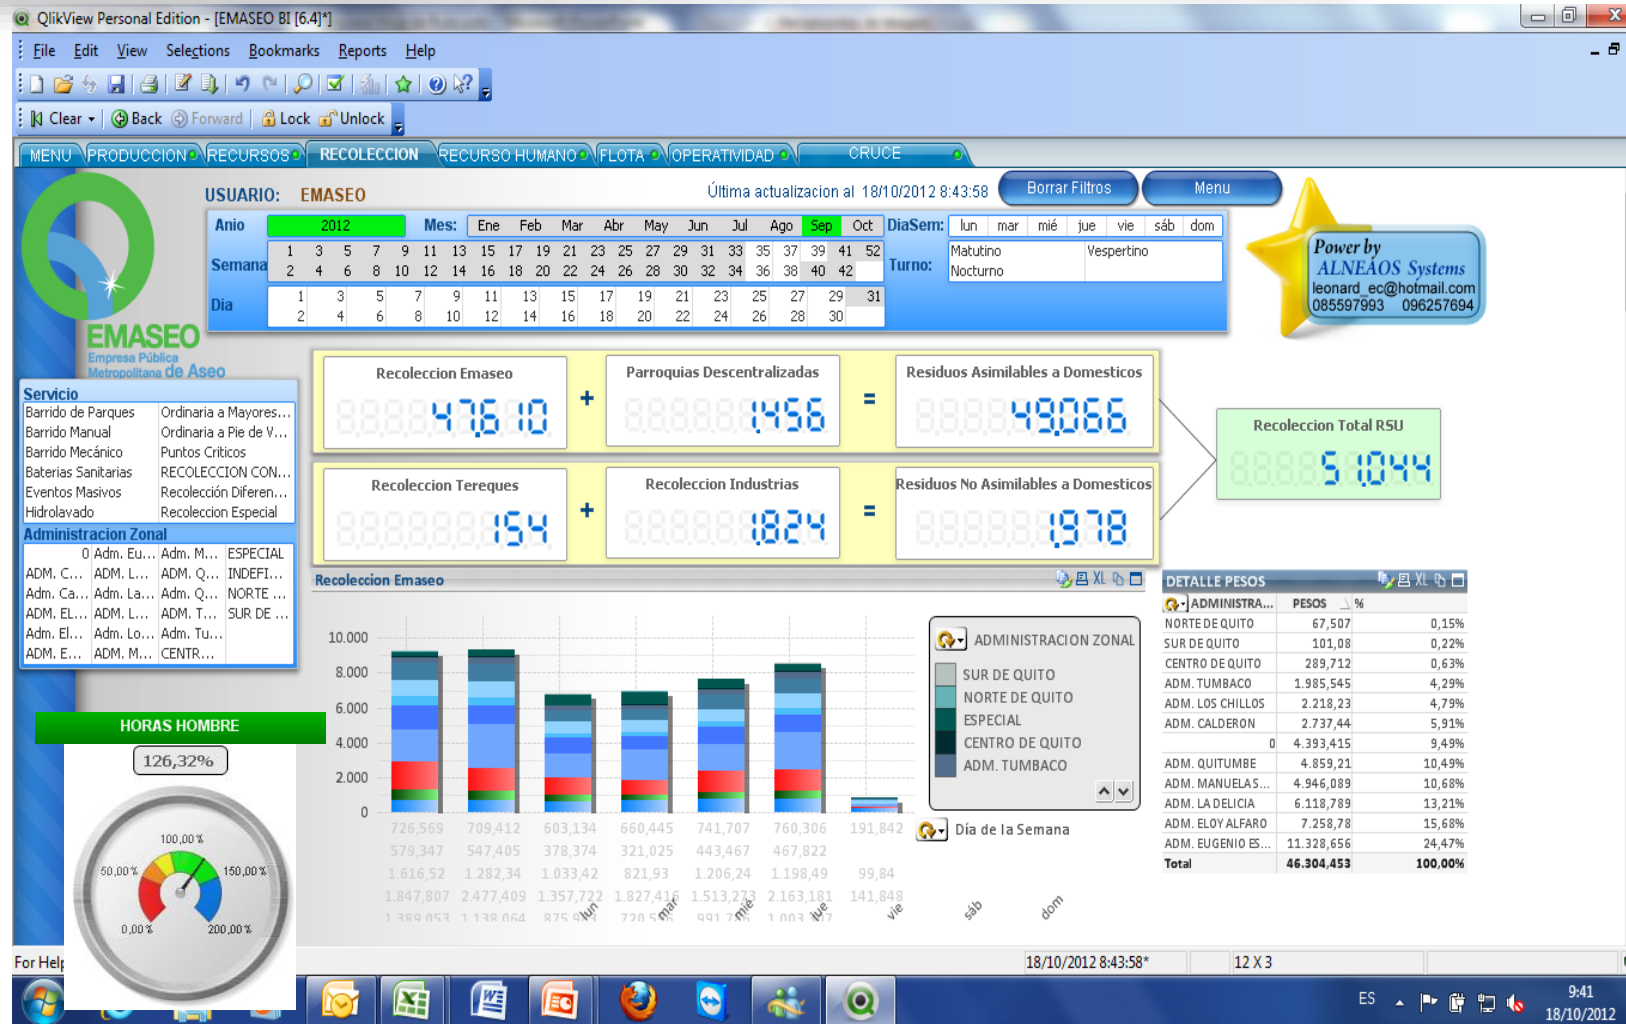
QlikView Personal Edition - [EMASEO BI [6.4]*]

File Edit View Selections Bookmarks Reports Help

Clear Back Forward Lock Unlock

MENU PRODUCCION RECURSOS RECOLECCION RECURSO HUMANO FLOTA OPERATIVIDAD CRUCE

EMASEO
Empresa Pública Metropolitana de Aseo

USUARIO: EMASEO

Última actualizacion al 18/10/2012 8:43:58

Borrar Filtros Menu

Power by ALNEAOS Systems
leonard_ec@hotmail.com
085597993 096257694

| Anio | 2012 | Mes: | Ene | Feb | Mar | Abr | May | Jun | Jul | Ago | Sep | Oct |
|---|---|---|---|---|---|---|---|---|---|---|---|---|

Semana: 1 3 5 7 9 11 13 15 17 19 21 23 25 27 29 31 33 35 37 39 41 52
2 4 6 8 10 12 14 16 18 20 22 24 26 28 30 32 34 36 38 40 42

Dia: 1 3 5 7 9 11 13 15 17 19 21 23 25 27 29 31
2 4 6 8 10 12 14 16 18 20 22 24 26 28 30

DiaSem: lun mar mié jue vie sáb dom

Turno: Matutino Vespertino Nocturno

Servicio
Barrido de Parques | Ordinaria a Mayores...
Barrido Manual | Ordinaria a Pie de V...
Barrido Mecánico | Puntos Criticos
Baterias Sanitarias | RECOLECCION CON...
Eventos Masivos | Recolección Diferen...
Hidrolavado | Recoleccion Especial

Administracion Zonal
0 | Adm. Eu... | Adm. M... | ESPECIAL
ADM. C... | ADM. L... | ADM. Q... | INDEFI...
Adm. Ca... | Adm. La... | Adm. Q... | NORTE ...
ADM. EL... | ADM. L... | ADM. T... | SUR DE ...
Adm. El... | Adm. Lo... | Adm. Tu... |
ADM. E... | ADM. M... | CENTR... |

Recoleccion Emaseo 47610 + Parroquias Descentralizadas 1456 = Residuos Asimilables a Domesticos 49066

Recoleccion Tereques 154 + Recoleccion Industrias 1824 = Residuos No Asimilables a Domesticos 1978

Recoleccion Total RSU 51044

HORAS HOMBRE
126,32%
100,00 % 50,00 % 150,00 % 0,00 % 200,00 %

Recoleccion Emaseo
10.000 8.000 6.000 4.000 2.000 0

ADMINISTRACION ZONAL
SUR DE QUITO
NORTE DE QUITO
ESPECIAL
CENTRO DE QUITO
ADM. TUMBACO

Día de la Semana

726,569 709,412 603,134 660,445 741,707 760,306 191,842
579,347 547,405 378,374 321,025 443,467 467,822
1.616,52 1.282,34 1.033,42 821,93 1.206,24 1.198,49 99,84
1.847,807 2.477,409 1.357,722 1.827,416 1.513,273 2.163,181 141,848
1.389,053 1.138,064 875,9 720,5 991,7 1.003

lun mar mié jue vie sáb dom

DETALLE PESOS
| ADMINISTRA... | PESOS | % |
|---|---|---|
| NORTE DE QUITO | 67,507 | 0,15% |
| SUR DE QUITO | 101,08 | 0,22% |
| CENTRO DE QUITO | 289,712 | 0,63% |
| ADM. TUMBACO | 1.985,545 | 4,29% |
| ADM. LOS CHILLOS | 2.218,23 | 4,79% |
| ADM. CALDERON | 2.737,44 | 5,91% |
| 0 | 4.393,415 | 9,49% |
| ADM. QUITUMBE | 4.859,21 | 10,49% |
| ADM. MANUELAS... | 4.946,089 | 10,68% |
| ADM. LA DELICIA | 6.118,789 | 13,21% |
| ADM. ELOY ALFARO | 7.258,78 | 15,68% |
| ADM. EUGENIO ES... | 11.328,656 | 24,47% |
| Total | 46.304,453 | 100,00% |

For Help | 18/10/2012 8:43:58* | 12 X 3

ES 9:41 18/10/2012